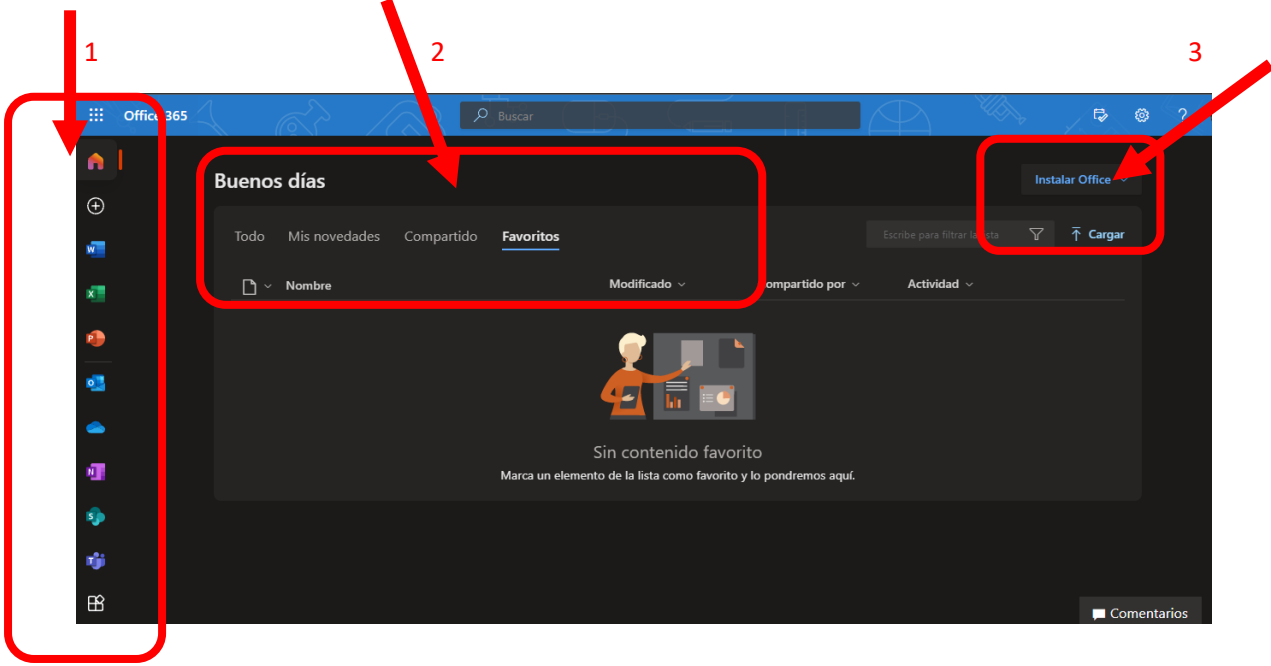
1

2

3

Office 365

Buscar

?

Buenos días

Instalar Office

Todo Mis novedades Compartido Favoritos

Escribe para filtrar la lista

Cargar

Nombre

Modificado

Compartido por

Actividad

Sin contenido favorito

Marca un elemento de la lista como favorito y lo pondremos aquí.

Comentarios